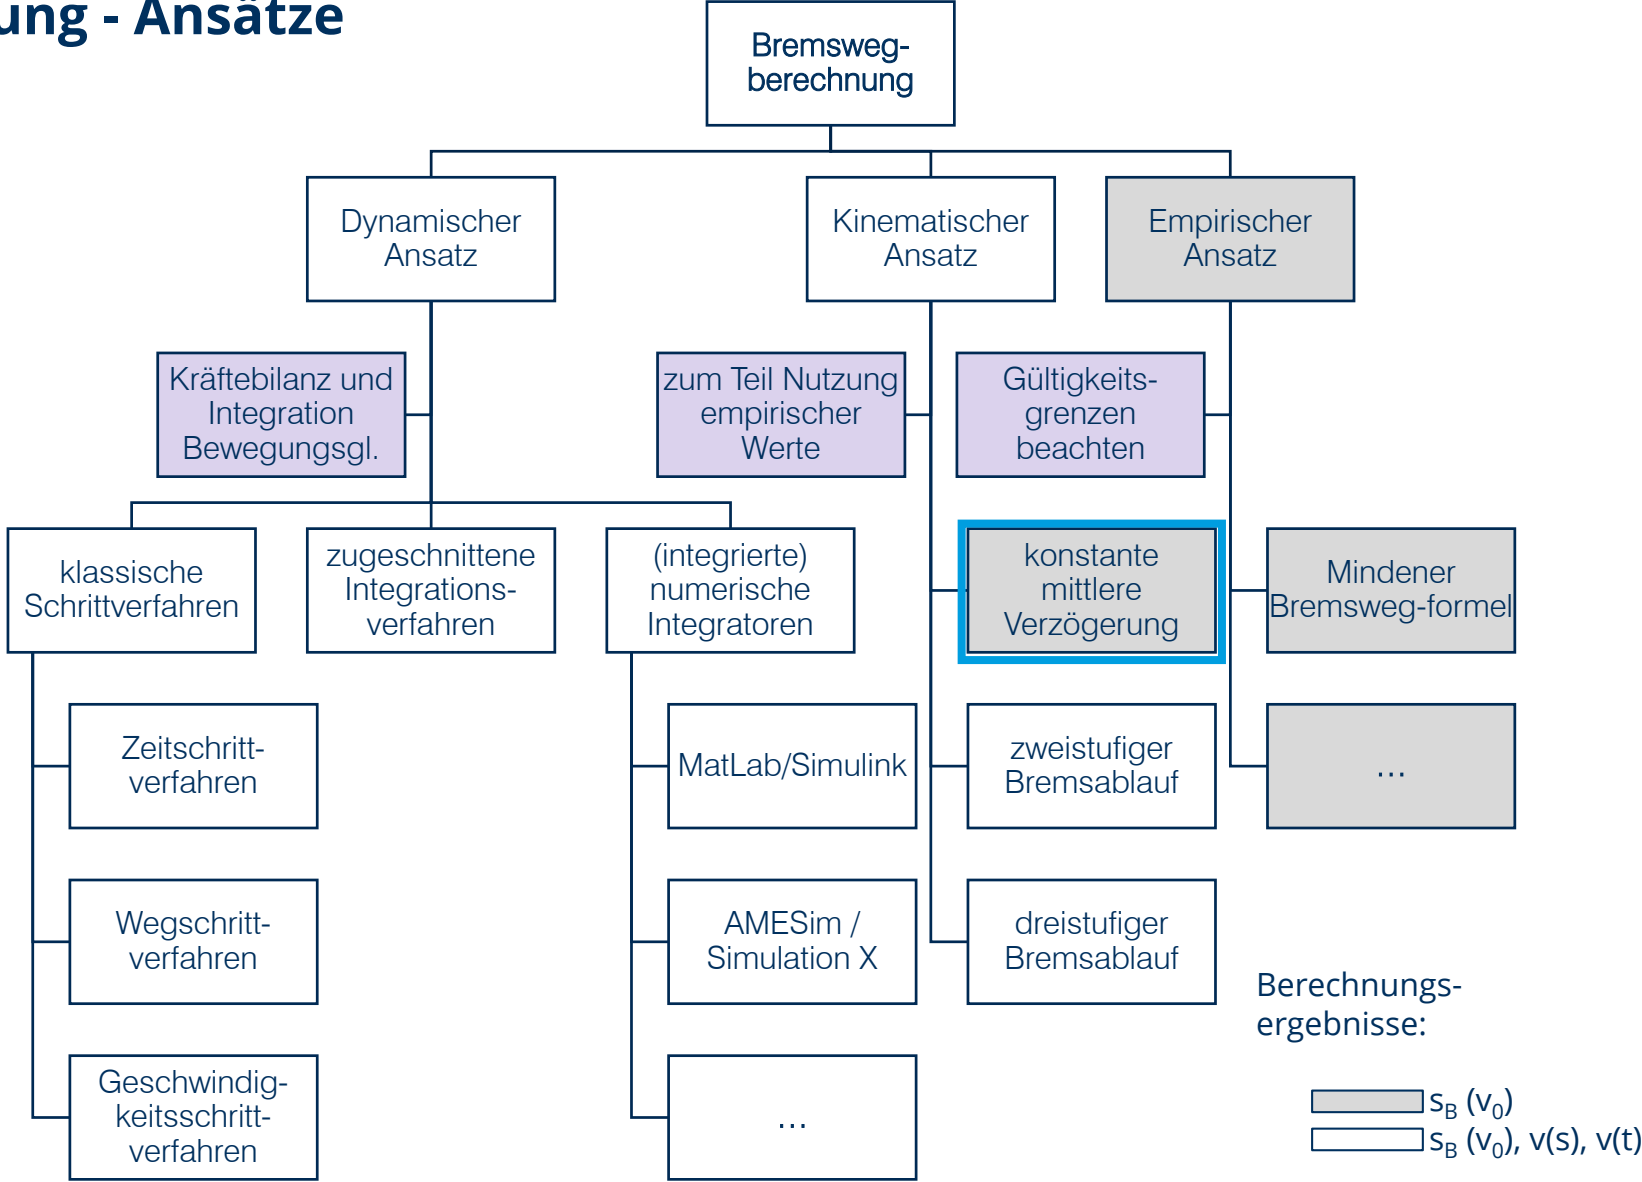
ung - Ansätze

Bremswegberechnung

Dynamischer Ansatz

Kinematischer Ansatz

Empirischer Ansatz

Kräftebilanz und Integration Bewegungsgl.

zum Teil Nutzung empirischer Werte

Gültigkeitsgrenzen beachten

klassische Schrittverfahren

zugeschnittene Integrationsverfahren

(integrierte) numerische Integratoren

konstante mittlere Verzögerung

Mindener Bremsweg-formel

Zeitschrittverfahren

MatLab/Simulink

zweistufiger Bremsablauf

...

Wegschrittverfahren

AMESim / Simulation X

dreistufiger Bremsablauf

Geschwindigkeitsschrittverfahren

...

Berechnungsergebnisse:

$s_B$ ($v_0$)

$s_B$ ($v_0$), v(s), v(t)